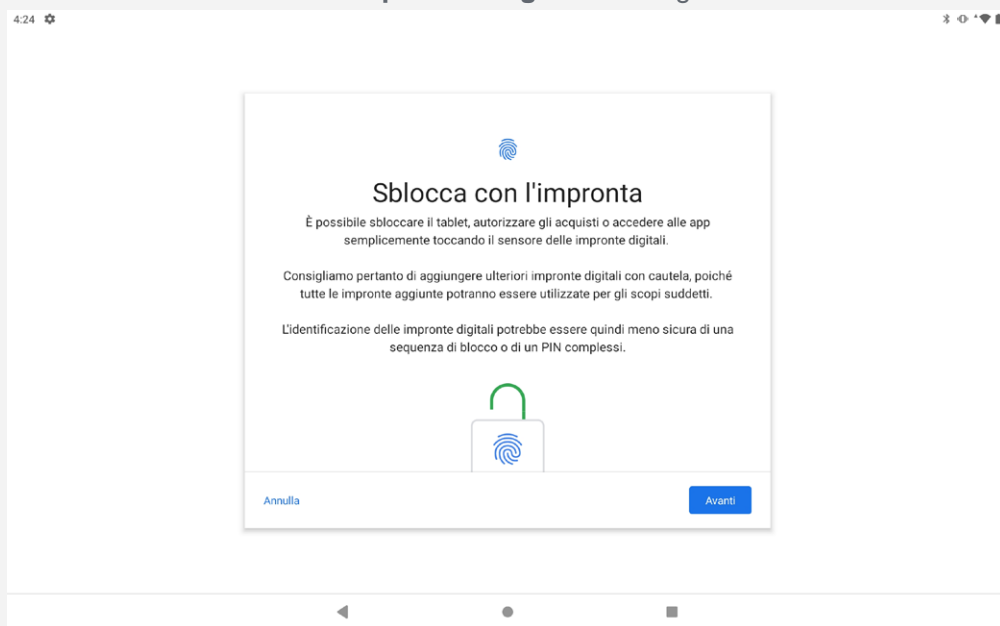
4:24

Sblocca con l'impronta

È possibile sbloccare il tablet, autorizzare gli acquisti o accedere alle app semplicemente toccando il sensore delle impronte digitali.

Consigliamo pertanto di aggiungere ulteriori impronte digitali con cautela, poiché tutte le impronte aggiunte potranno essere utilizzate per gli scopi suddetti.

L'identificazione delle impronte digitali potrebbe essere quindi meno sicura di una sequenza di blocco o di un PIN complessi.

Annulla

Avanti